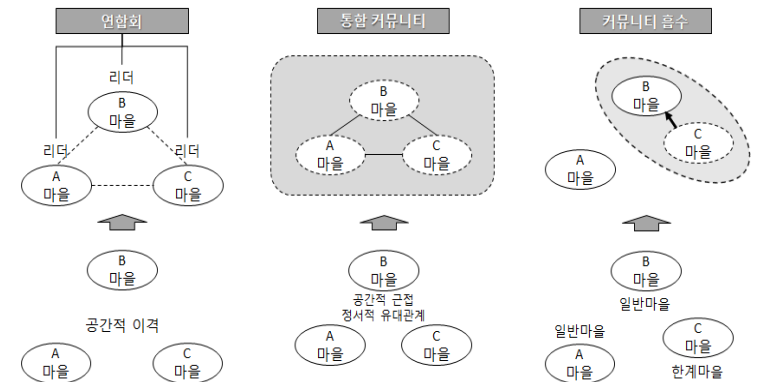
연합회

리더

B
마을

리더

리더

A
마을

C
마을

B
마을

공간적 이격

A
마을

C
마을

통합 커뮤니티

B
마을

A
마을

C
마을

B
마을

공간적 근접
정서적 유대관계

A
마을

C
마을

커뮤니티 흡수

B
마을

C
마을

A
마을

B
마을

일반마을

일반마을

A
마을

C
마을

한계마을